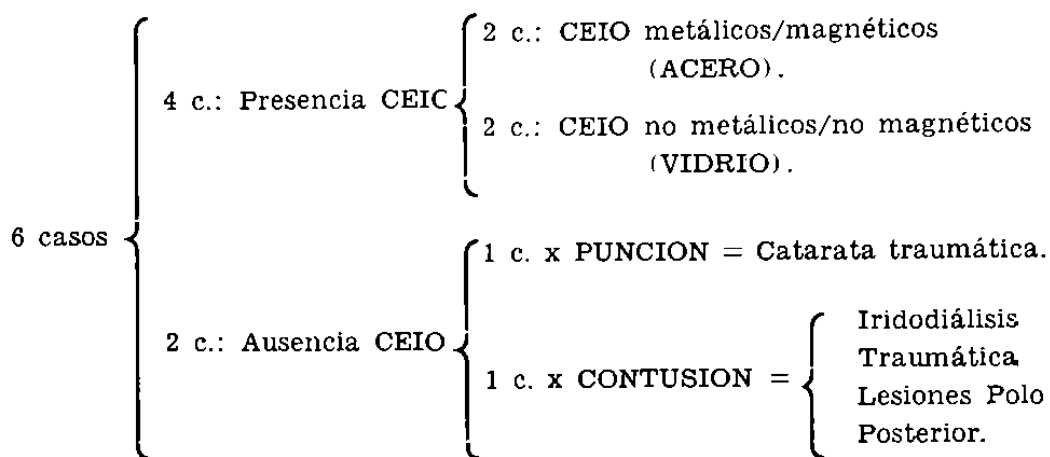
6 casos

4 c.: Presencia CEIC

2 c.: CEIO metálicos/magnéticos (ACERO).

2 c.: CEIO no metálicos/no magnéticos (VIDRIO).

2 c.: Ausencia CEIO

1 c. x PUNCION = Catarata traumática.

1 c. x CONTUSION = Iridodiálisis Traumática. Lesiones Polo Posterior.